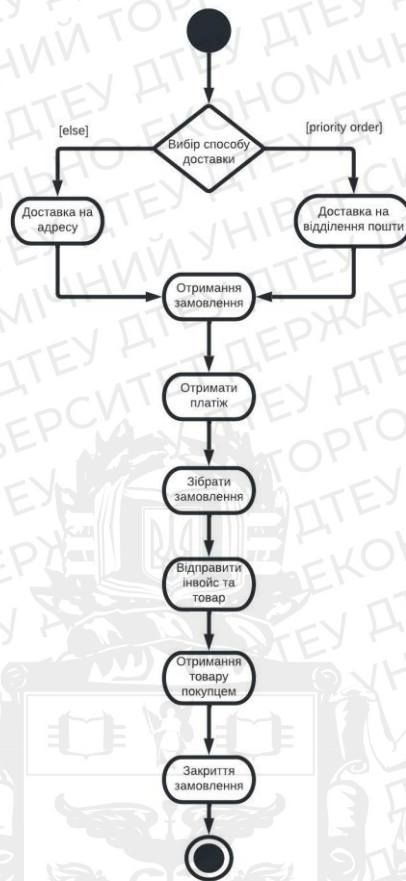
[else]

Вибір способу доставки

[priority order]

Доставка на адресу

Доставка на відділення пошти

Отримання замовлення

Отримати платіж

Зібрати замовлення

Відправити інвойс та товар

Отримання товару покупцем

Закриття замовлення